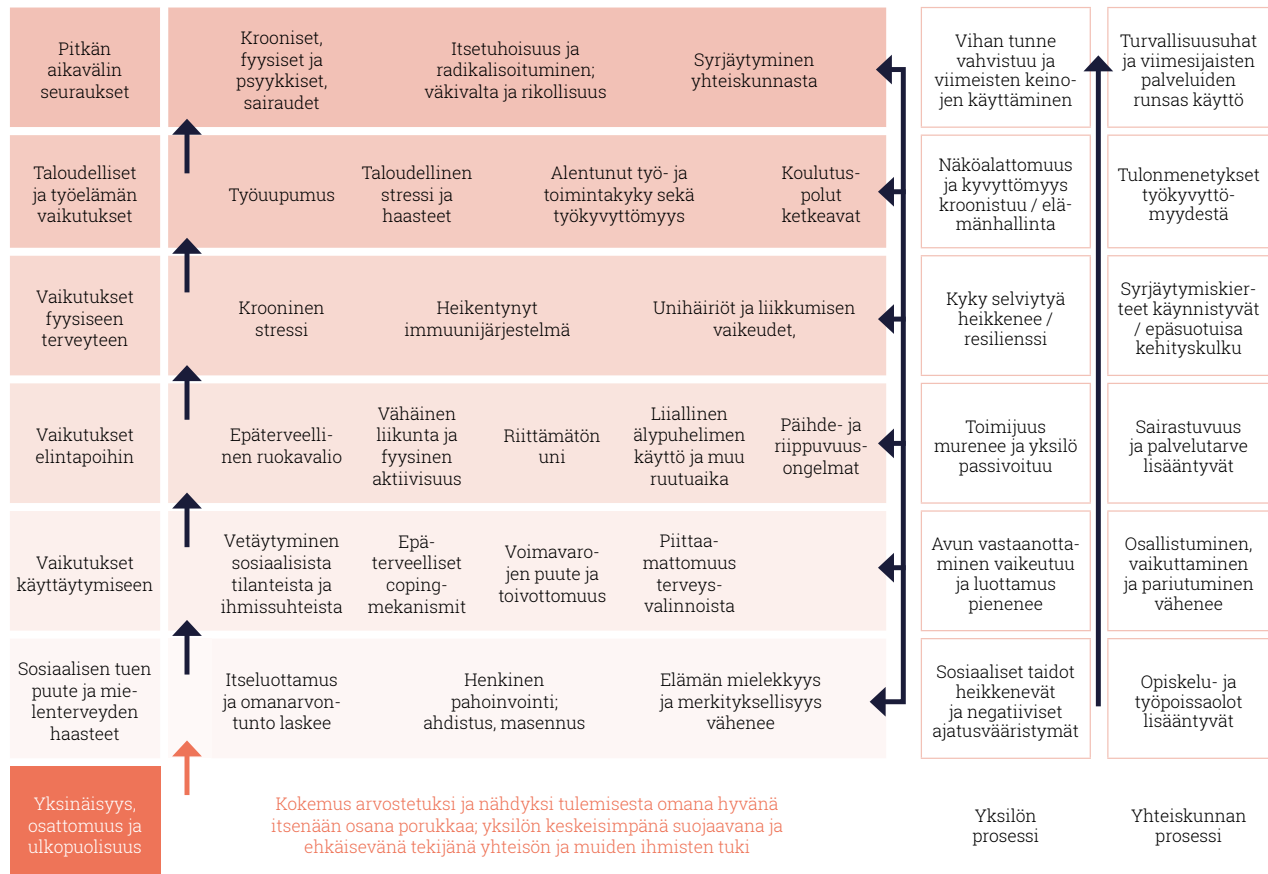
Pitkän aikavälin seuraukset

Krooniset, fyysiset ja psyykkiset, sairaudet

Itsetuhoisuus ja radikalisoituminen; väkivalta ja rikollisuus

Syrjäytyminen yhteiskunnasta

Vihan tunne vahvistuu ja viimeisten keinojen käyttäminen

Turvallisuusuhat ja viimesijaisten palveluiden runsas käyttö

Taloudelliset ja työelämän vaikutukset

Työuupumus

Taloudellinen stressi ja haasteet

Alentunut työ- ja toimintakyky sekä työkyvyttömyys

Koulutuspolut ketkeavat

Näköalattomuus ja kyvyttömyys kroonistuu / elämänhallinta

Tulonmenetykset työkyvyttömyydestä

Vaikutukset fyysiseen terveyteen

Krooninen stressi

Heikentynyt immuunijärjestelmä

Unihäiriöt ja liikkumisen vaikeudet,

Kyky selviytyä heikkenee / resilienssi

Syrjäytymiskierteet käynnistyvät / epäsuotuisa kehityskulku

Vaikutukset elintapoihin

Epäterveellinen ruokavalio

Vähäinen liikunta ja fyysinen aktiivisuus

Riittämätön uni

Liiallinen älypuhelimen käyttö ja muu ruutuaika

Päihde- ja riippuvuusongelmat

Toimijuus murenee ja yksilö passivoituu

Sairastuvuus ja palvelutarve lisääntyvät

Vaikutukset käyttäytymiseen

Vetäytyminen sosiaalisista tilanteista ja ihmissuhteista

Epäterveelliset copingmekanismit

Voimavarojen puute ja toivottomuus

Piittaamattomuus terveysvalinnoista

Avun vastaanottaminen vaikeutuu ja luottamus pienenee

Osallistuminen, vaikuttaminen ja pariutuminen vähenee

Sosiaalisen tuen puute ja mielenterveyden haasteet

Itseluottamus ja omanarvontunto laskee

Henkinen pahoinvointi; ahdistus, masennus

Elämän mielekkyys ja merkityksellisyys vähenee

Sosiaaliset taidot heikkenevät ja negatiiviset ajatusvääristymät

Opiskelu- ja työpoissaolot lisääntyvät

Yksinäisyys, osattomuus ja ulkopuolisuus

Kokemus arvostetuksi ja nähdyksi tulemisesta omana hyvänä itsenään osana porukkaa; yksilön keskeisimpänä suojaavana ja ehkäisevänä tekijänä yhteisön ja muiden ihmisten tuki

Yksilön prosessi

Yhteiskunnan prosessi